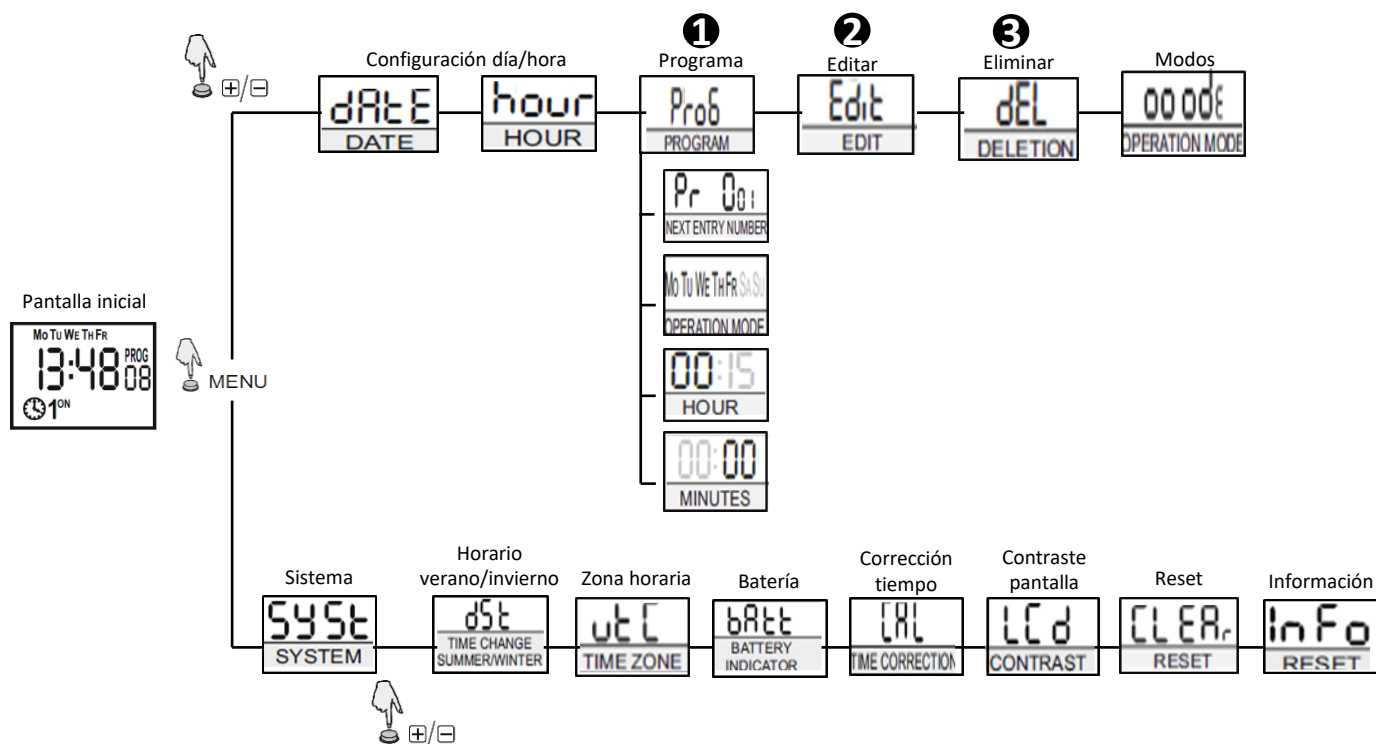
$\boxplus/\boxminus$

Configuración día/hora

dAtE
DATE

hour
HOUR

❶
Programa
ProG
PROGRAM

❷
Editar
Edit
EDIT

❸
Eliminar
dEL
DELETION

Modos
00 0dE
OPERATION MODE

Pr 001
NEXT ENTRY NUMBER

Mo Tu We Th Fr Sa Su
OPERATION MODE

00:15
HOUR

00:00
MINUTES

Pantalla inicial
Mo Tu We Th Fr
13:48 PROG 08
1 ON

MENU

Sistema
SYSt
SYSTEM

Horario verano/invierno
dSt
TIME CHANGE SUMMER/WINTER

Zona horaria
utC
TIME ZONE

Batería
bAtt
BATTERY INDICATOR

Corrección tiempo
CAL
TIME CORRECTION

Contraste pantalla
LCd
CONTRAST

Reset
CLEAr
RESET

Información
InFo
RESET

$\boxplus/\boxminus$